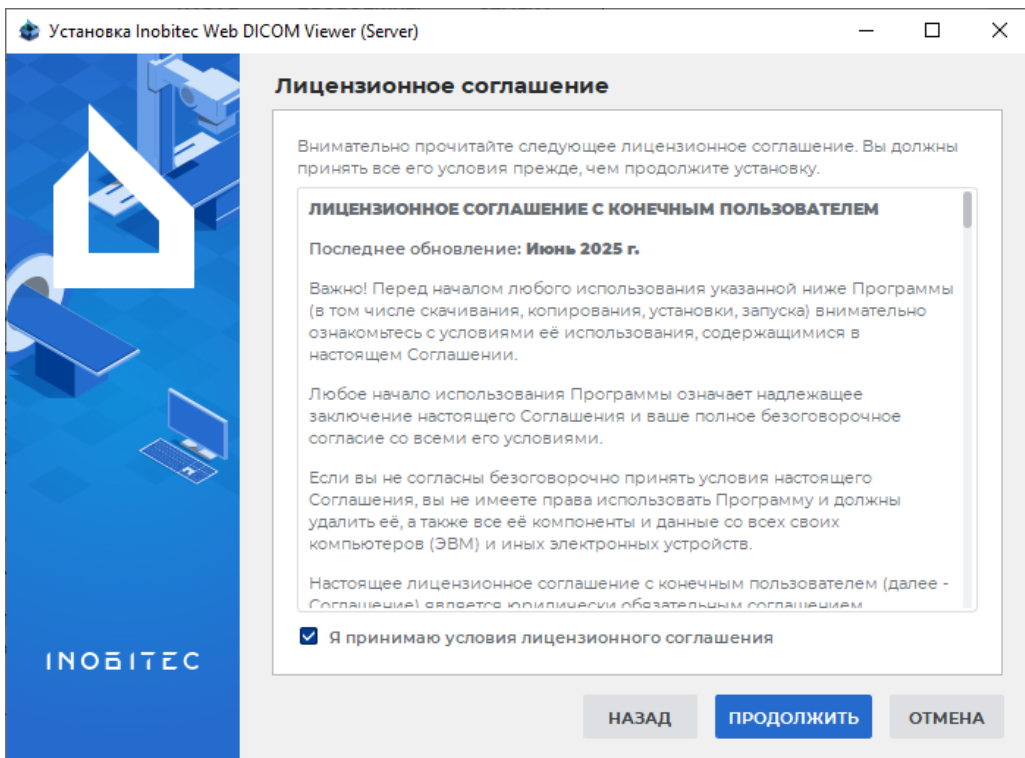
Установка Inobitec Web DICOM Viewer (Server)

Лицензионное соглашение

Внимательно прочитайте следующее лицензионное соглашение. Вы должны принять все его условия прежде, чем продолжите установку.

ЛИЦЕНЗИОННОЕ СОГЛАШЕНИЕ С КОНЕЧНЫМ ПОЛЬЗОВАТЕЛЕМ

Последнее обновление: Июнь 2025 г.

Важно! Перед началом любого использования указанной ниже Программы (в том числе скачивания, копирования, установки, запуска) внимательно ознакомьтесь с условиями её использования, содержащимися в настоящем Соглашении.

Любое начало использования Программы означает надлежащее заключение настоящего Соглашения и ваше полное безоговорочное согласие со всеми его условиями.

Если вы не согласны безоговорочно принять условия настоящего Соглашения, вы не имеете права использовать Программу и должны удалить её, а также все её компоненты и данные со всех своих компьютеров (ЭВМ) и иных электронных устройств.

Настоящее лицензионное соглашение с конечным пользователем (далее - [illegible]

Я принимаю условия лицензионного соглашения

INOBITEC

НАЗАД

ПРОДОЛЖИТЬ

ОТМЕНА